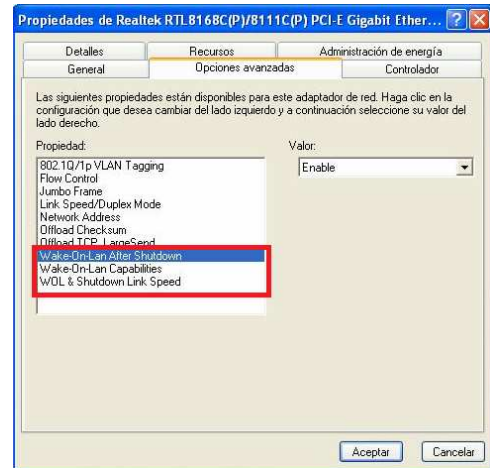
Propiedades de Realtek RTL8168C(P)/8111C(P) PCI-E Gigabit Ether...

Detalles | Recursos | Administración de energía
General | Opciones avanzadas | Controlador

Las siguientes propiedades están disponibles para este adaptador de red. Haga clic en la configuración que desea cambiar del lado izquierdo y a continuación seleccione su valor del lado derecho.

Propiedad:
802.1Q/1p VLAN Tagging
Flow Control
Jumbo Frame
Link Speed/Duplex Mode
Network Address
Offload Checksum
Offload TCP_LargeSend
Wake-On-Lan After Shutdown
Wake-On-Lan Capabilities
WOL & Shutdown Link Speed

Valor:
Enable

Aceptar
Cancelar